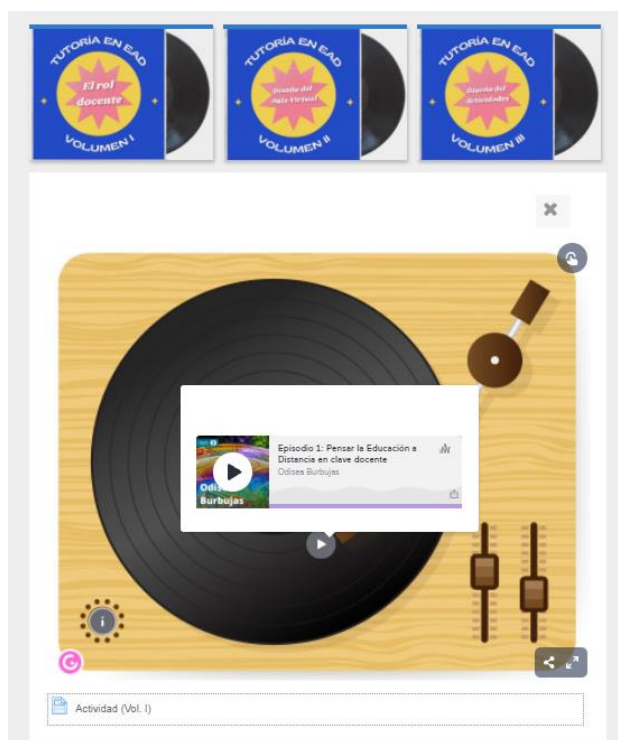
TUTORÍA EN EAD
El rol docente
VOLUMEN I

TUTORÍA EN EAD
Diseño del Aula Virtual
VOLUMEN II

TUTORÍA EN EAD
Diseño de Actividades
VOLUMEN III

Odisea Burbujas
Episodio 1: Pensar la Educación a Distancia en clave docente
Odisea Burbujas

Actividad (Vol. I)